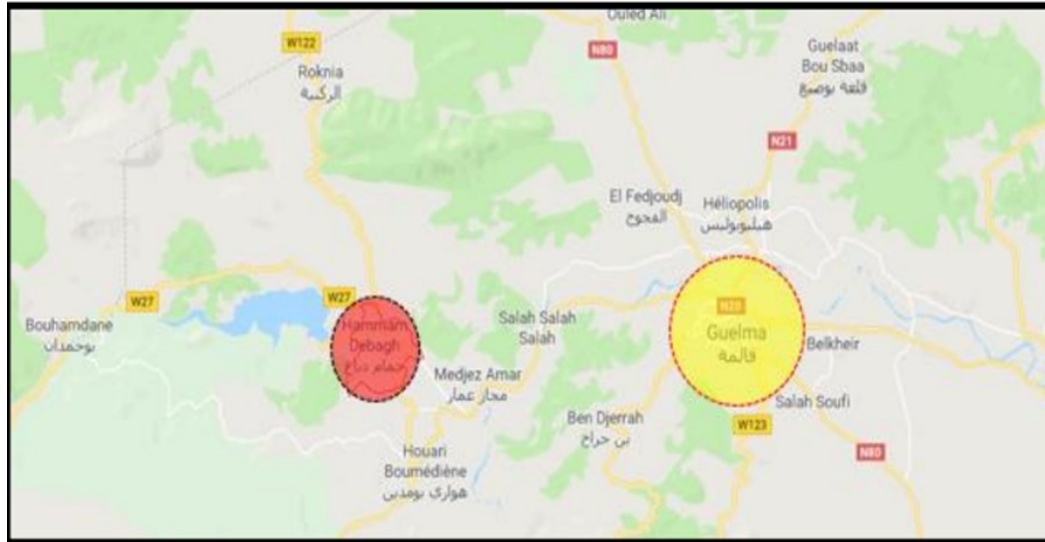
Ouled Ali

W122

N80

Guelaat Bou Sbaa
قلعة بوصبع

Roknia
الركنية

N21

El Fedjoudj
الفجوج

Héliopolis
هيليوبوليس

W27

W27

Bouhamdane
بوحمدان

Hammam Debagh
حمام دباغ

Salah Salah Salah

N20

Guelma
قالمة

Belkheir

Medjez Amar
مجاز عمار

Ben Djerrah
بن جراح

Salah Soufi

W123

N80

Houari Boumédiène
هواري بومدين